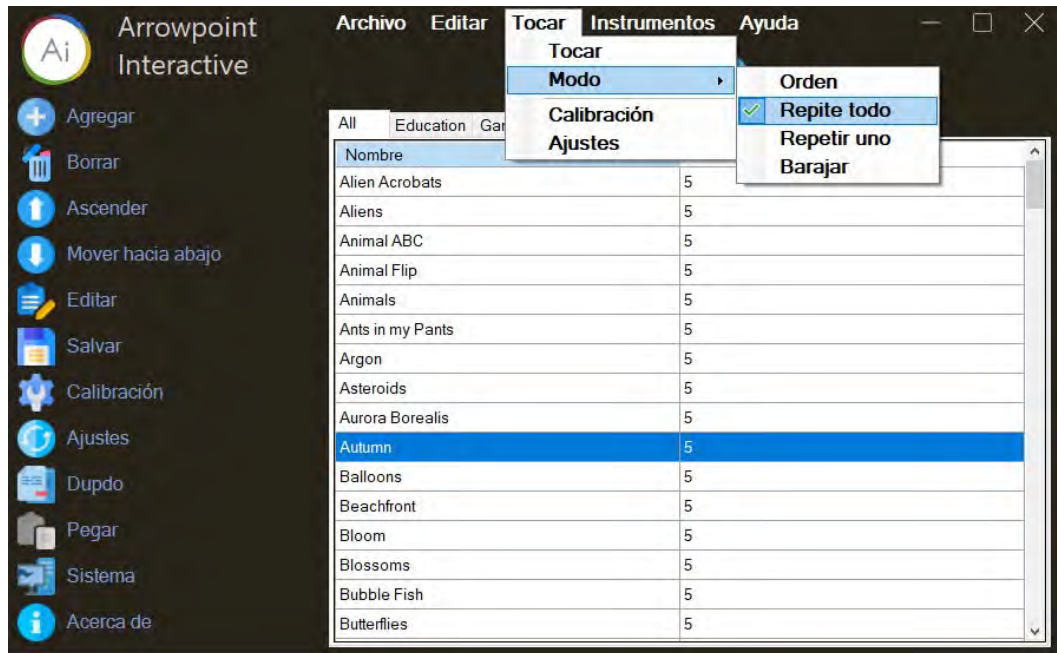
Ai Arrowpoint Interactive

Archivo Editar Tocar Instrumentos Ayuda

Tocar
Modo
Calibración
Ajustes

Orden
Repite todo
Repetir uno
Barajar

Agregar
Borrar
Ascender
Mover hacia abajo
Editar
Salvar
Calibración
Ajustes
Dupdo
Pegar
Sistema
Acerca de

All Education Gar

| Nombre | |
|---|---|
| Alien Acrobats | 5 |
| Aliens | 5 |
| Animal ABC | 5 |
| Animal Flip | 5 |
| Animals | 5 |
| Ants in my Pants | 5 |
| Argon | 5 |
| Asteroids | 5 |
| Aurora Borealis | 5 |
| Autumn | 5 |
| Balloons | 5 |
| Beachfront | 5 |
| Bloom | 5 |
| Blossoms | 5 |
| Bubble Fish | 5 |
| Butterflies | 5 |